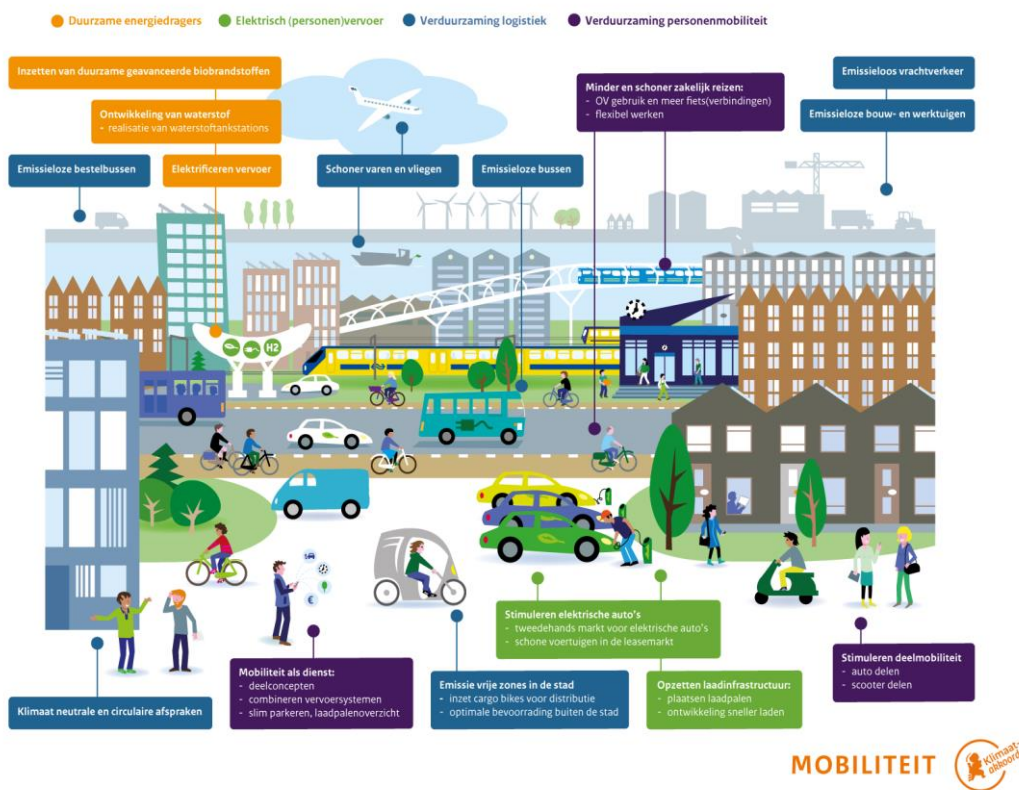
Duurzame energiedragers   Elektrisch (personen)vervoer   Verduurzaming logistiek   Verduurzaming personenmobiliteit

Inzetten van duurzame geavanceerde biobrandstoffen

Ontwikkeling van waterstof
- realisatie van waterstoftankstations

Emissieloze bestelbussen

Elektrificeren vervoer

Schoner varen en vliegen

Emissieloze bussen

Minder en schoner zakelijk reizen:
- OV gebruik en meer fiets(verbindingen)
- flexibel werken

Emissieloos vrachtverkeer

Emissieloze bouw- en werktuigen

H2

Stimuleren elektrische auto's
- tweedehands markt voor elektrische auto's
- schone voertuigen in de leasemarkt

Stimuleren deelmobiliteit
- auto delen
- scooter delen

Mobiliteit als dienst:
- deelconcepten
- combineren vervoersystemen
- slim parkeren, laadpalenoverzicht

Emissie vrije zones in de stad
- inzet cargo bikes voor distributie
- optimale bevoorrading buiten de stad

Opzetten laadinfrastructuur:
- plaatsen laadpalen
- ontwikkeling sneller laden

Klimaat neutrale en circulaire afspraken

MOBILITEIT

Klimaatakkoord